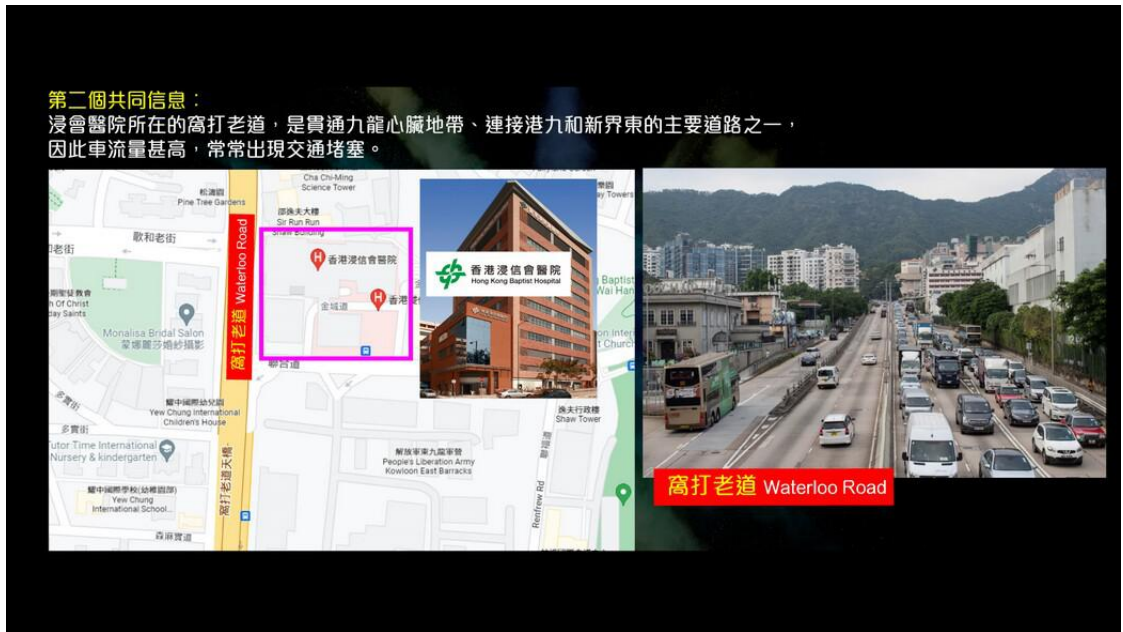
第二個共同信息：
浸會醫院所在的窩打老道，是貫通九龍心臟地帶、連接港九和新界東的主要道路之一，因此車流量甚高，常常出現交通堵塞。

松濤閣
Pine Tree Gardens
Cha Chi-Ming Science Tower
邵逸夫大樓
Sir Run Run Shaw Building
ay Towers
歌和老街
和老街
窩打老道 Waterloo Road
香港浸信會醫院
香港
金域道
h Of Christ
day Saints
Monalisa Bridal Salon
蒙娜麗莎婚紗攝影
香港浸信會醫院
Hong Kong Baptist Hospital
Baptist
Wai Han
on Inter
Church
聯合道
耀中國際幼兒園
Yew Chung International Children's House
多實街
多實街
Tutor Time International
Nursery & kindergarten
耀中國際學校(幼稚園部)
Yew Chung International School
窩打老道天橋
森麻實道
逸夫行政樓
Shaw Tower
解放軍東九龍軍營
People's Liberation Army Kowloon East Barracks
Renfrew Rd
聯福道
窩打老道 Waterloo Road